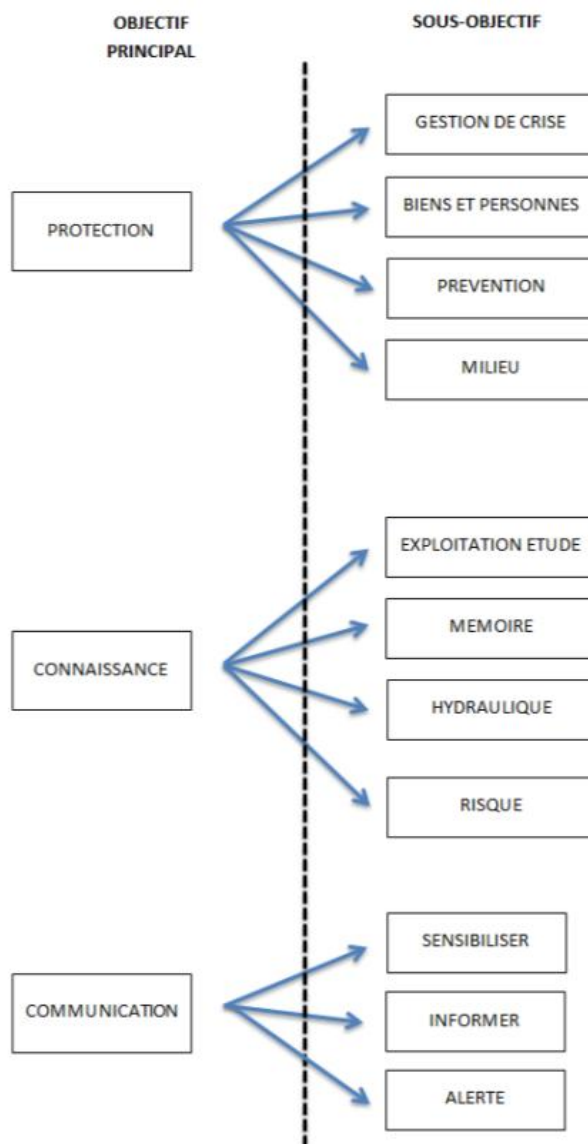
OBJECTIF PRINCIPAL

SOUS-OBJECTIF

GESTION DE CRISE

PROTECTION

BIENS ET PERSONNES

PREVENTION

MILIEU

EXPLOITATION ETUDE

MEMOIRE

CONNAISSANCE

HYDRAULIQUE

RISQUE

SENSIBILISER

COMMUNICATION

INFORMER

ALERTE